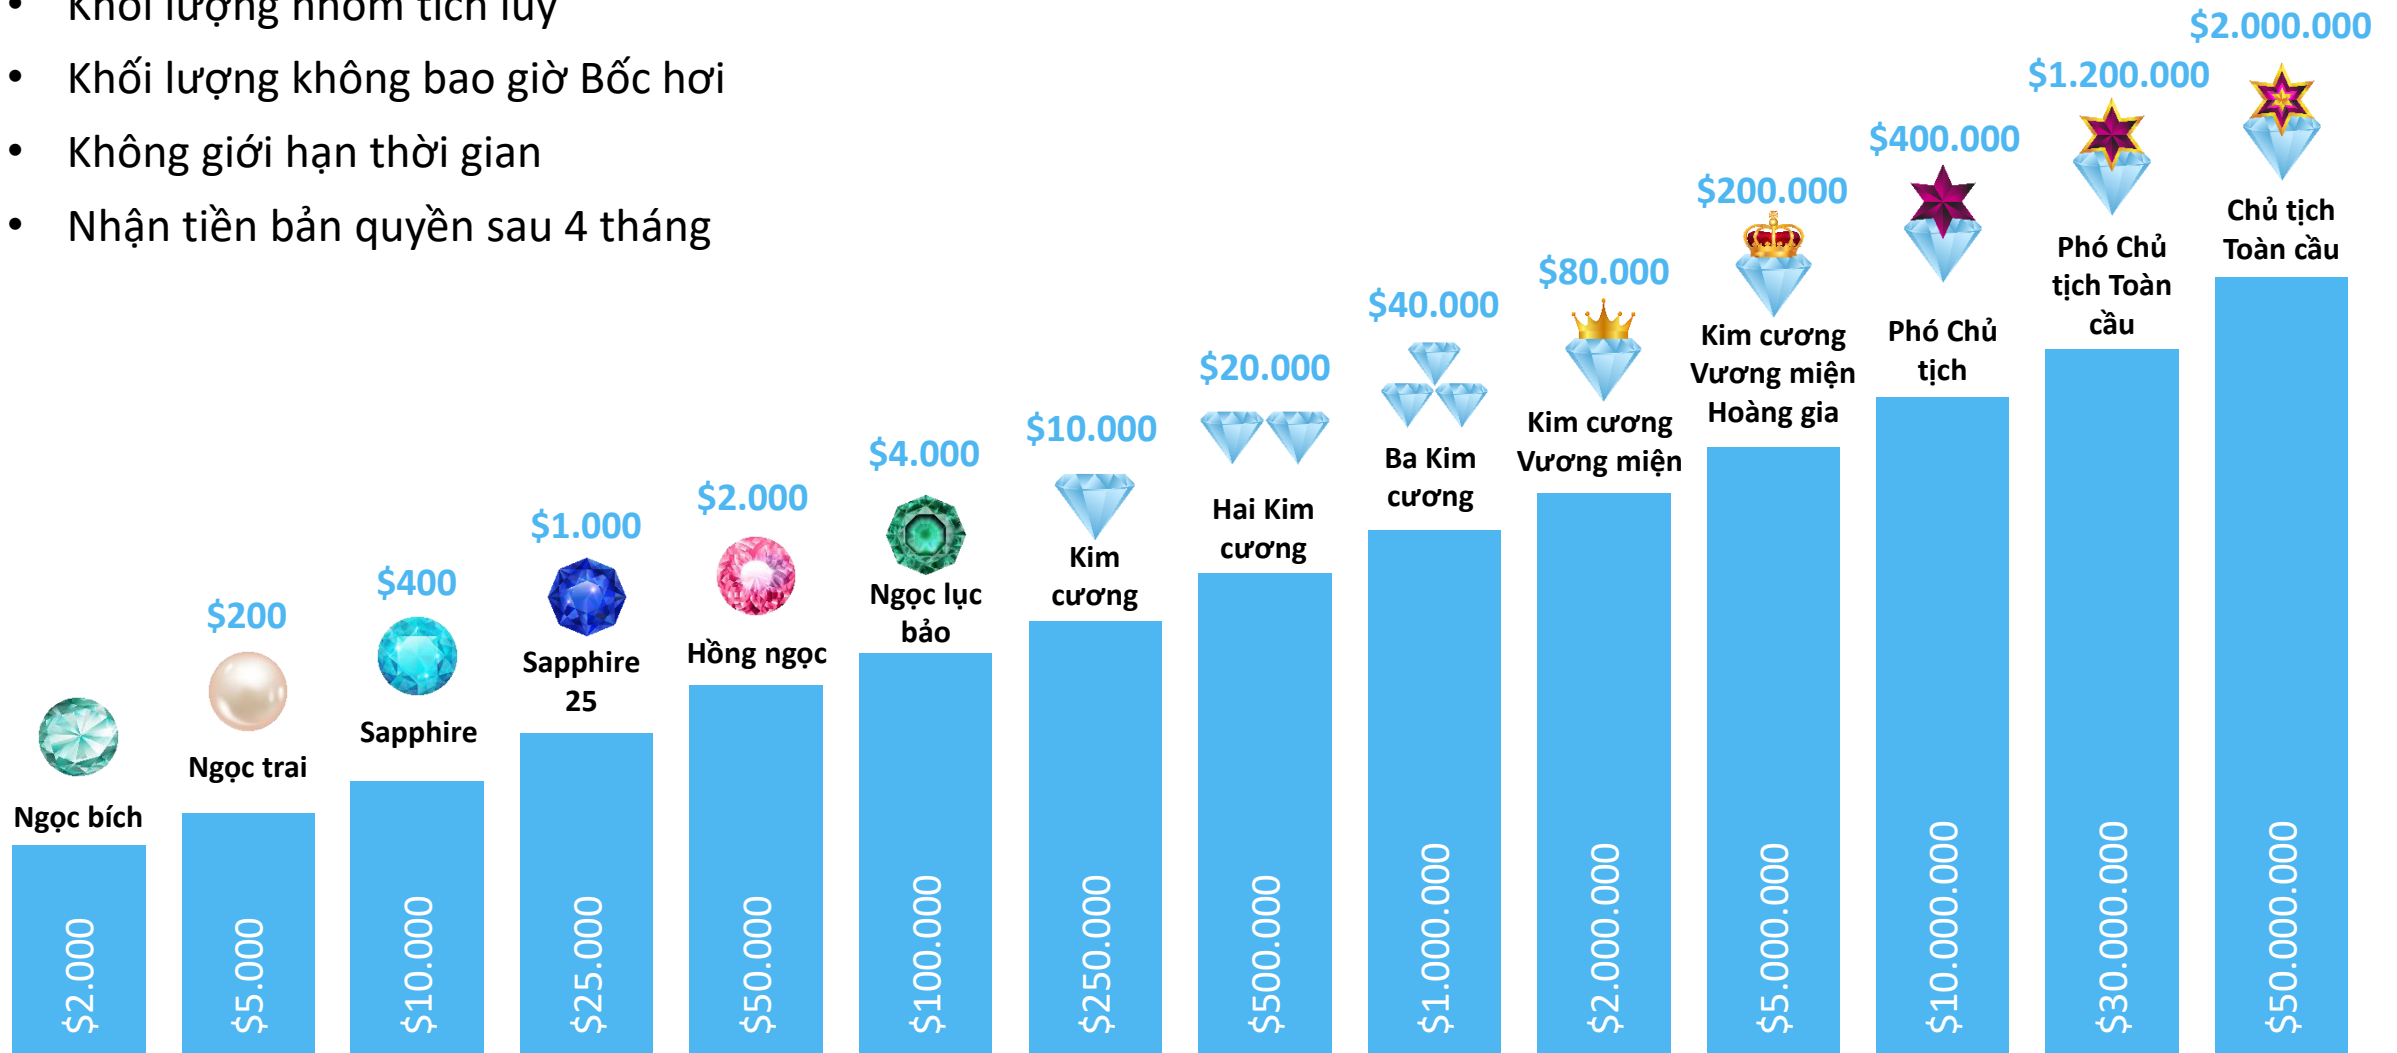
• Khối lượng nhóm tích lũy
• Khối lượng không bao giờ Bốc hơi
• Không giới hạn thời gian
• Nhận tiền bản quyền sau 4 tháng

Ngọc bích
$2.000

$200
Ngọc trai
$5.000

$400
Sapphire
$10.000

$1.000
Sapphire 25
$25.000

$2.000
Hồng ngọc
$50.000

$4.000
Ngọc lục bảo
$100.000

$10.000
Kim cương
$250.000

$20.000
Hai Kim cương
$500.000

$40.000
Ba Kim cương
$1.000.000

$80.000
Kim cương Vương miện
$2.000.000

$200.000
Kim cương Vương miện Hoàng gia
$5.000.000

$400.000
Phó Chủ tịch
$10.000.000

$1.200.000
Phó Chủ tịch Toàn cầu
$30.000.000

$2.000.000
Chủ tịch Toàn cầu
$50.000.000